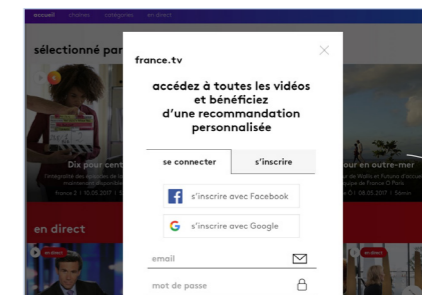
accueil chaînes catégories en direct

sélectionné par

Dix pour cent

en direct

our en outre-mer

france.tv

accédez à toutes les vidéos et bénéficiez d'une recommandation personnalisée

se connecter

s'inscrire

s'inscrire avec Facebook

s'inscrire avec Google

email

mot de passe